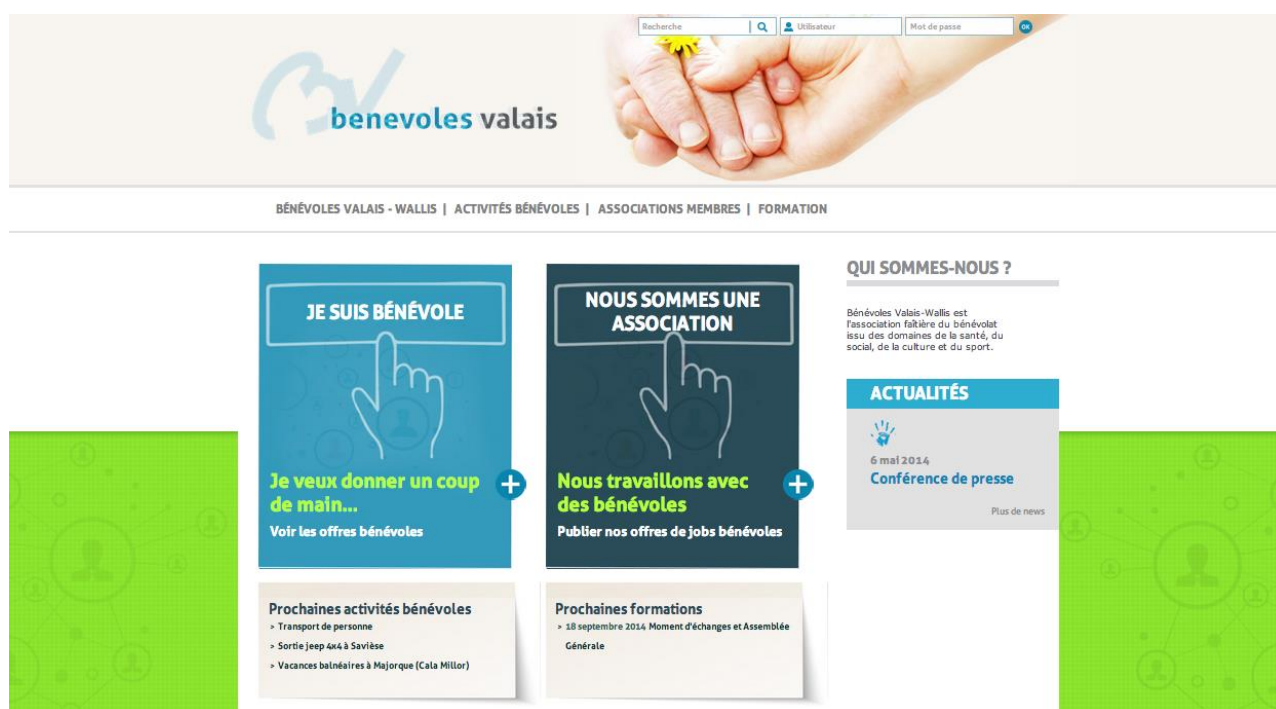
Recherche
Utilisateur
Mot de passe
OK

BV benevoles valais

BÉNÉVOLES VALAIS - WALLIS | ACTIVITÉS BÉNÉVOLES | ASSOCIATIONS MEMBRES | FORMATION

JE SUIS BÉNÉVOLE

Je veux donner un coup de main...

Voir les offres bénévoles

NOUS SOMMES UNE ASSOCIATION

Nous travaillons avec des bénévoles

Publier nos offres de jobs bénévoles

QUI SOMMES-NOUS ?

Bénévoles Valais-Wallis est l'association faîtière du bénévolat issu des domaines de la santé, du social, de la culture et du sport.

ACTUALITÉS

6 mai 2014

Conférence de presse

Plus de news

Prochaines activités bénévoles

» Transport de personne

» Sortie jeep 4x4 à Savièse

» Vacances balnéaires à Majorque (Cala Millor)

Prochaines formations

» 18 septembre 2014 Moment d'échanges et Assemblée Générale